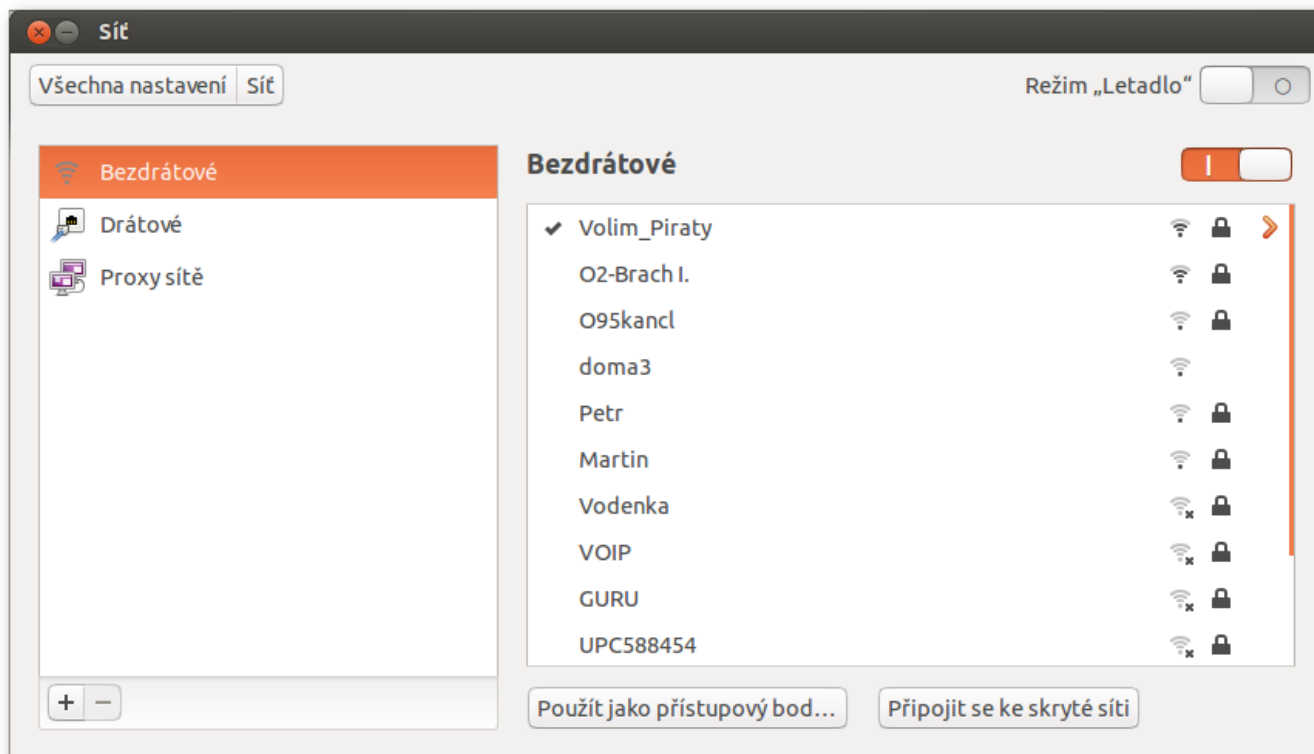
Síť

Všechna nastavení | Síť

Režim „Letadlo"

Bezdrátové
Drátové
Proxy sítě

+ −

Bezdrátové

✔ Volim_Piraty
O2-Brach I.
O95kancl
doma3
Petr
Martin
Vodenka
VOIP
GURU
UPC588454

Použít jako přístupový bod…
Připojit se ke skryté síti